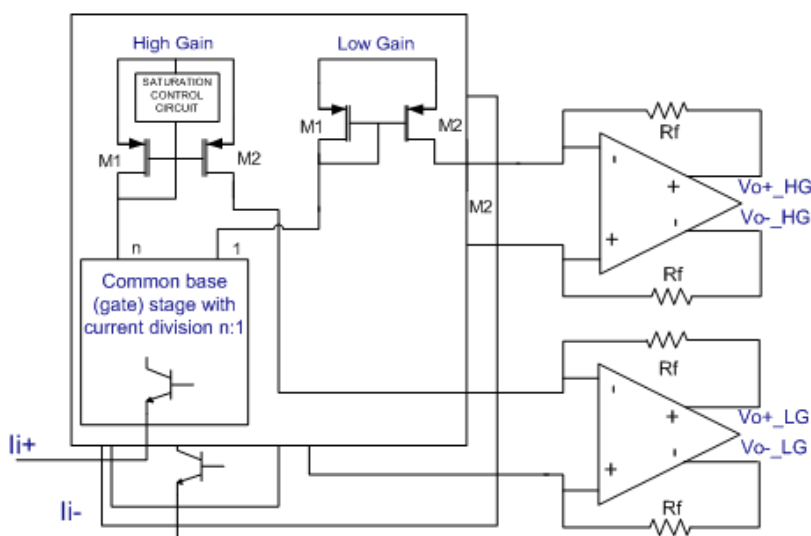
High Gain

SATURATION CONTROL CIRCUIT

M1

M2

Low Gain

M1

M2

Rf

-

+

Vo+_HG

Vo-_HG

+

M2

Rf

n

1

Common base (gate) stage with current division n:1

Rf

-

+

Vo+_LG

Vo-_LG

+

Rf

Ii+

Ii-